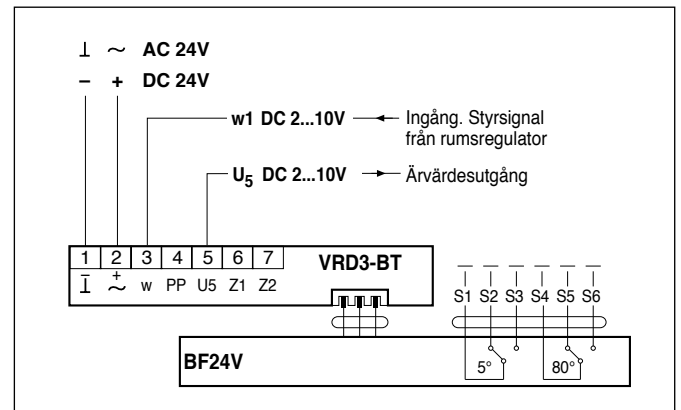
⊥ ~ AC 24V
– + DC 24V

w1 DC 2...10V Ingång. Styrsignal från rumsregulator

$U_5$ DC 2...10V Ärvärdesutgång

| 1 | 2 | 3 | 4 | 5 | 6 | 7 |
|---|---|---|---|---|---|---|
| ⊥ | $\overset{+}{\sim}$ | w | PP | U5 | Z1 | Z2 |

VRD3-BT

S1 S2 S3 S4 S5 S6

BF24V

5°

80°